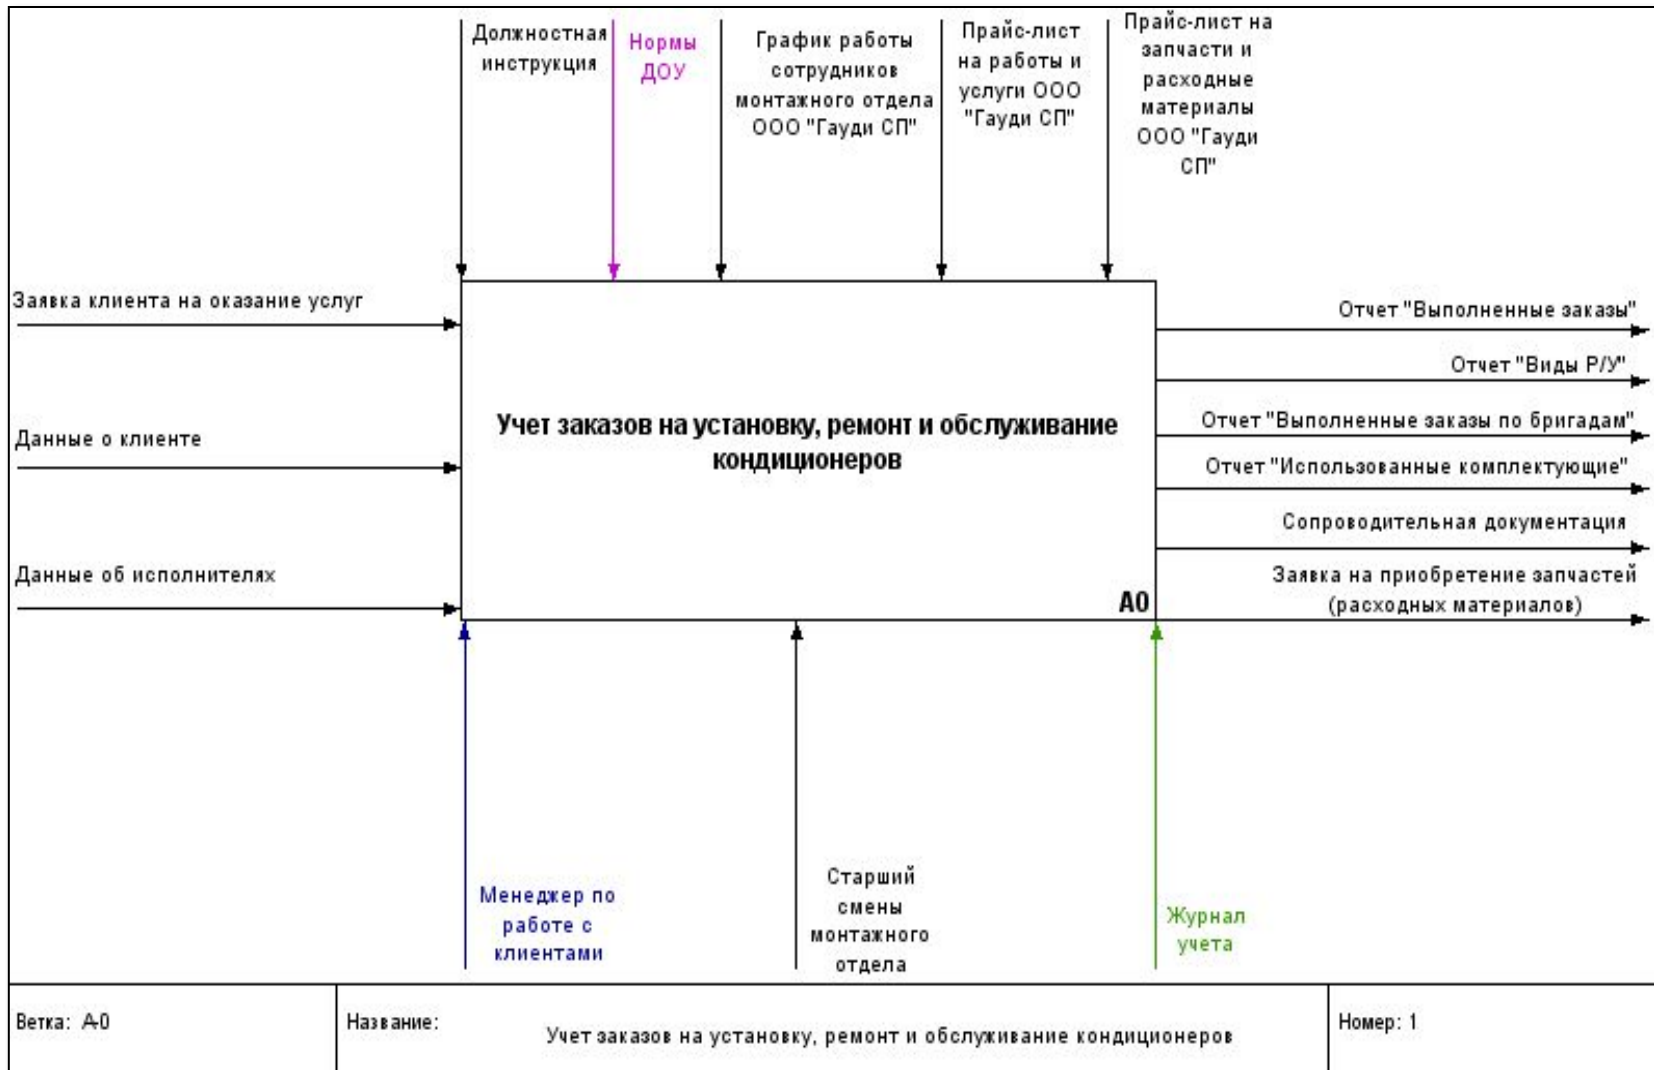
Должностная инструкция

Нормы ДОУ

График работы сотрудников монтажного отдела ООО "Гауди СП"

Прайс-лист на работы и услуги ООО "Гауди СП"

Прайс-лист на запчасти и расходные материалы ООО "Гауди СП"

Заявка клиента на оказание услуг

Данные о клиенте

Данные об исполнителях

Учет заказов на установку, ремонт и обслуживание кондиционеров

A0

Отчет "Выполненные заказы"

Отчет "Виды Р/У"

Отчет "Выполненные заказы по бригадам"

Отчет "Использованные комплектующие"

Сопроводительная документация

Заявка на приобретение запчастей (расходных материалов)

Менеджер по работе с клиентами

Старший смены монтажного отдела

Журнал учета

| Ветка: A0 | Название: Учет заказов на установку, ремонт и обслуживание кондиционеров | Номер: 1 |
|---|---|---|